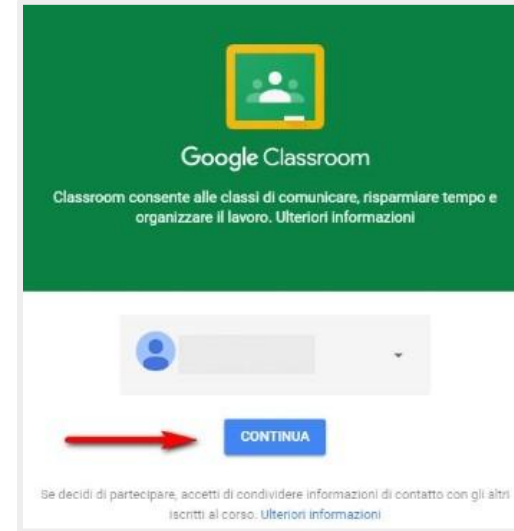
Google Classroom

Classroom consente alle classi di comunicare, risparmiare tempo e organizzare il lavoro. Ulteriori informazioni

CONTINUA

Se decidi di partecipare, accetti di condividere informazioni di contatto con gli altri iscritti al corso. Ulteriori informazioni